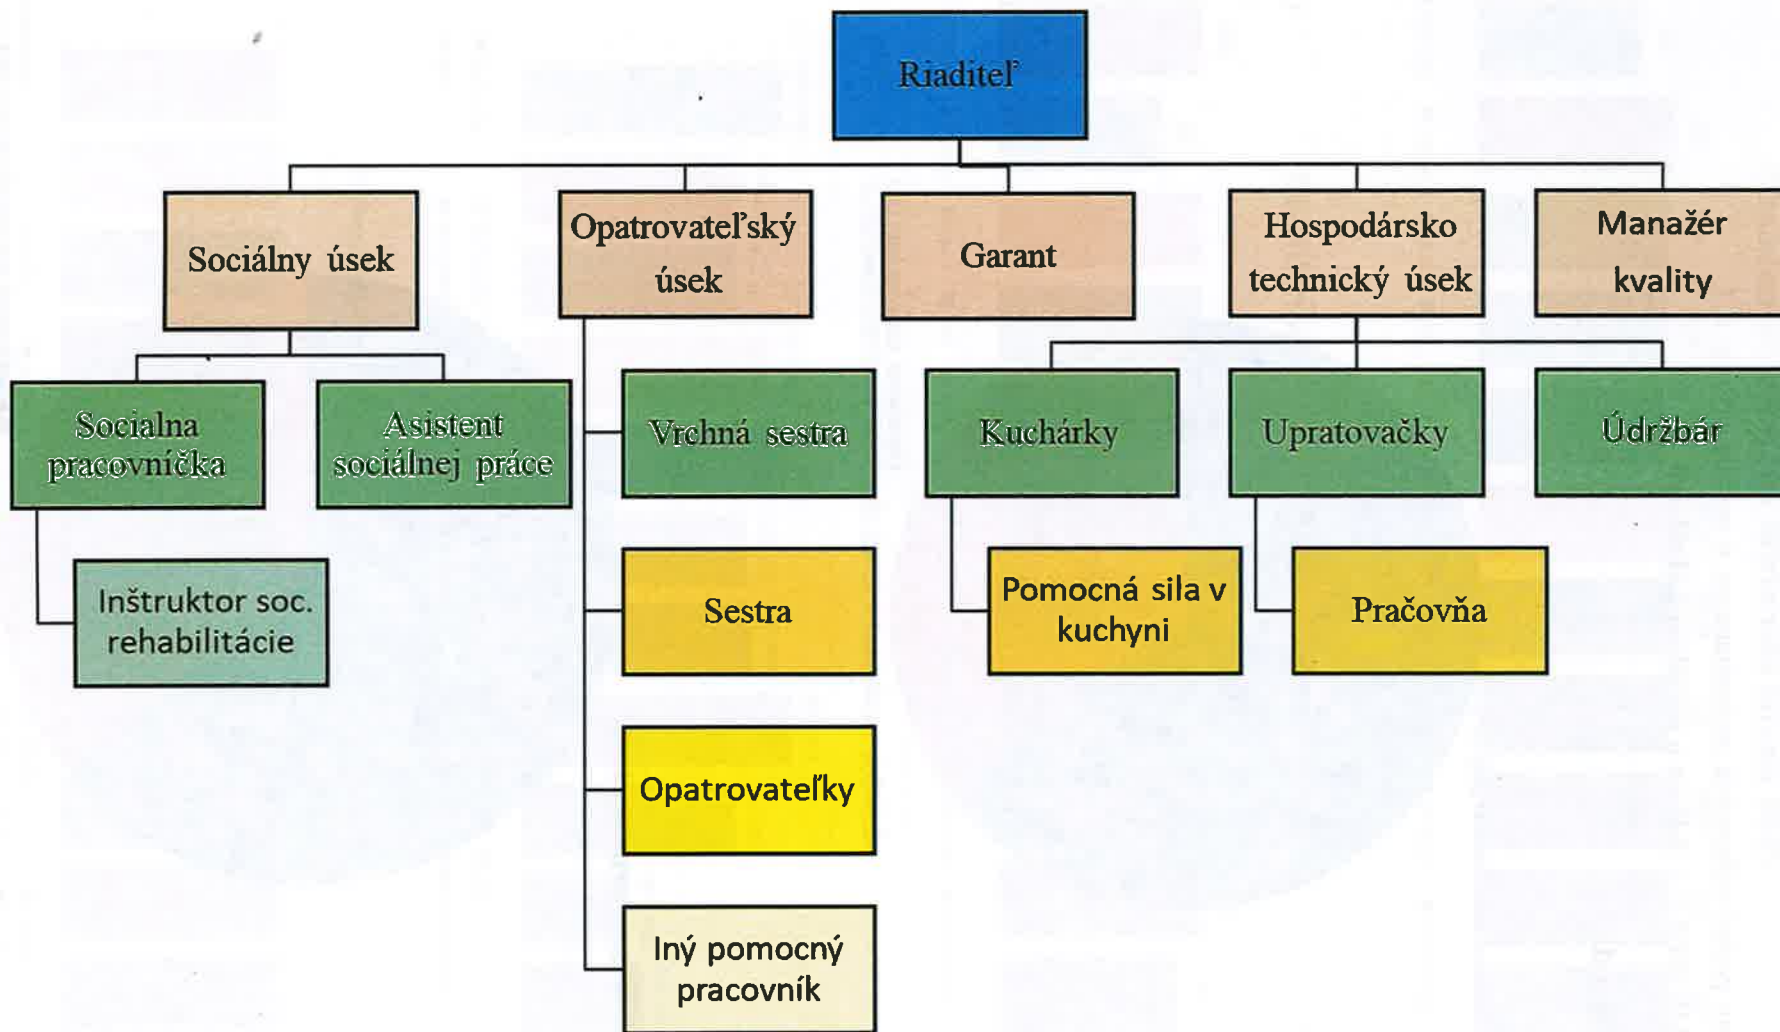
Riaditeľ

Sociálny úsek

Opatrovateľský úsek

Garant

Hospodársko technický úsek

Manažér kvality

Socialna pracovníčka

Asistent sociálnej práce

Inštruktor soc. rehabilitácie

Vrchná sestra

Sestra

Opatrovateľky

Iný pomocný pracovník

Kuchárky

Pomocná sila v kuchyni

Upratovačky

Pračovňa

Údržbár